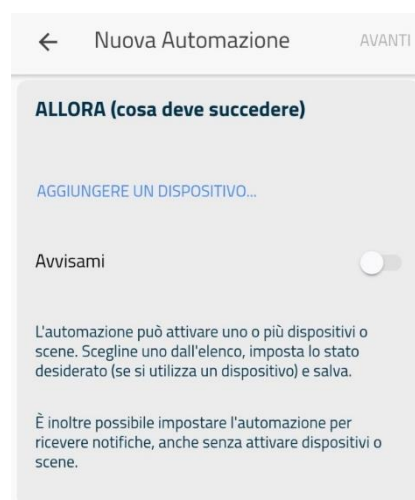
← Nuova Automazione AVANTI

ALLORA (cosa deve succedere)

AGGIUNGERE UN DISPOSITIVO...

Avvisami

L'automazione può attivare uno o più dispositivi o scene. Scegline uno dall'elenco, imposta lo stato desiderato (se si utilizza un dispositivo) e salva.

È inoltre possibile impostare l'automazione per ricevere notifiche, anche senza attivare dispositivi o scene.